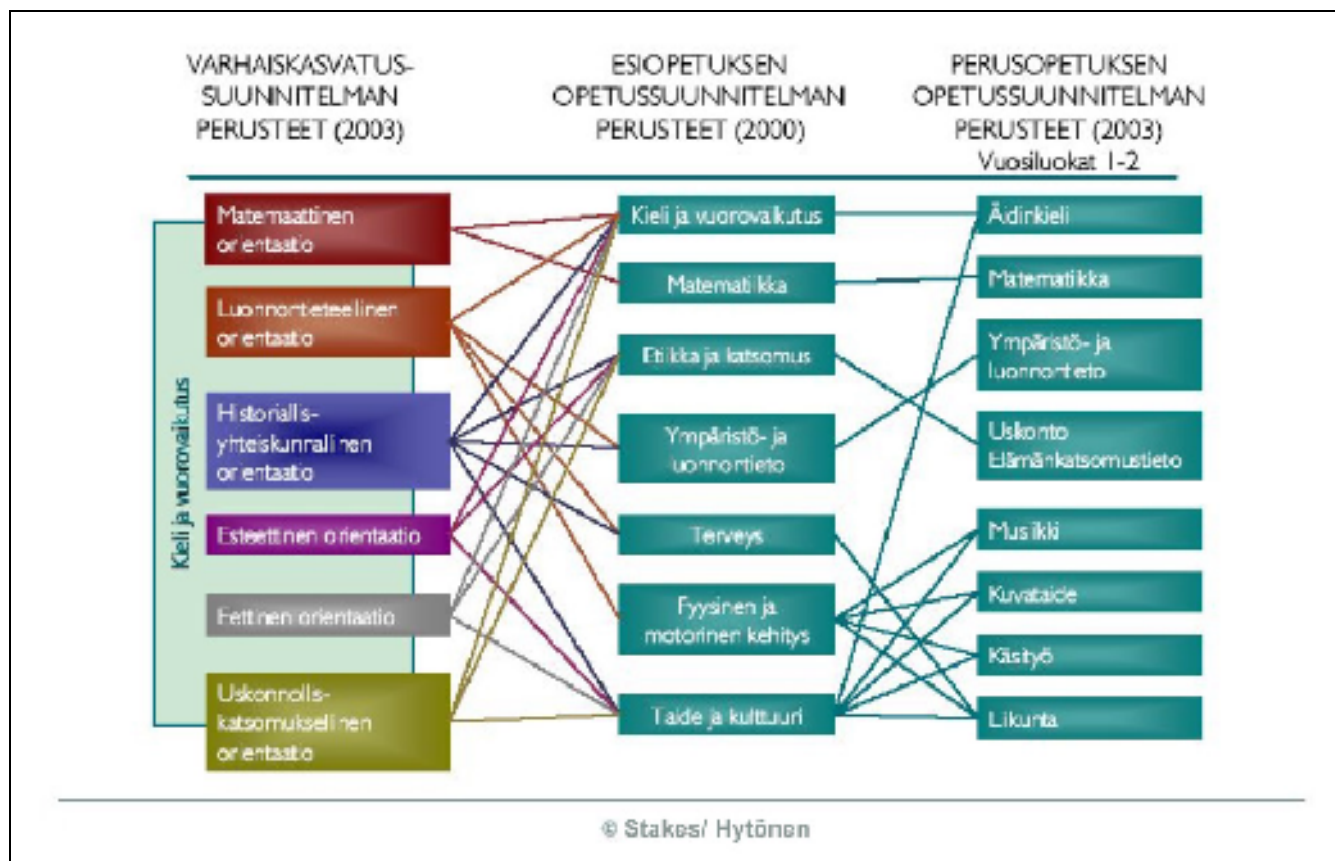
VARHAISKASVATUSSUUNNITELMAN PERUSTEET (2003)

ESIOPETUKSEN OPETUSSUUNNITELMAN PERUSTEET (2000)

PERUSOPETUKSEN OPETUSSUUNNITELMAN PERUSTEET (2003) Vuosiluokat 1-2

Kieli ja vuorovaikutus

Matemaattinen orientaatio

Luonnontieteellinen orientaatio

Historiallis-yhteiskunnallinen orientaatio

Esteettinen orientaatio

Eettinen orientaatio

Uskonnollis-katsomuksellinen orientaatio

Kieli ja vuorovaikutus

Matematiikka

Etiikka ja katsomus

Ympäristö- ja luonnontieto

Terveys

Fyysinen ja motorinen kehitys

Taide ja kulttuuri

Äidinkieli

Matematiikka

Ympäristö- ja luonnontieto

Uskonto Elämänkatsomustieto

Musiikki

Kuvataide

Käsityö

Liikunta

© Stakes/ Hytönen